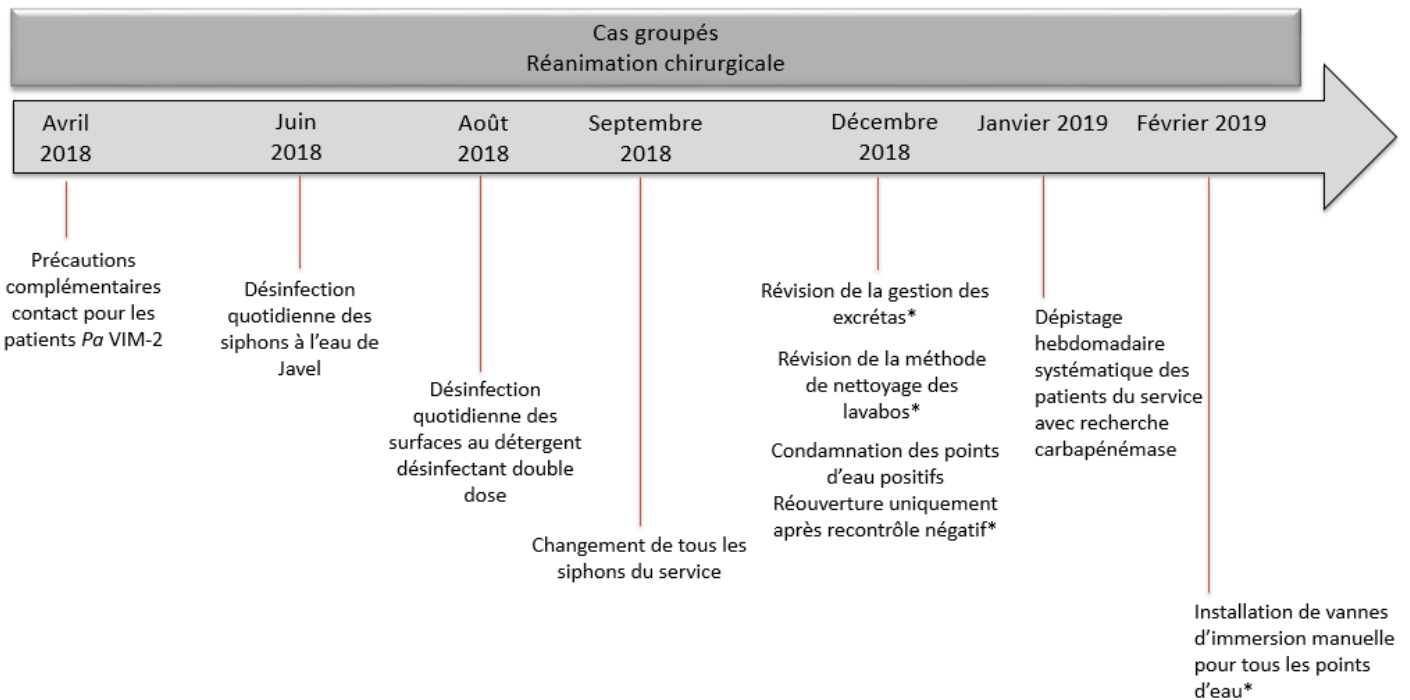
Cas groupés
Réanimation chirurgicale

Avril 2018

Juin 2018

Août 2018

Septembre 2018

Décembre 2018

Janvier 2019

Février 2019

Précautions complémentaires contact pour les patients *Pa* VIM-2

Désinfection quotidienne des siphons à l'eau de Javel

Désinfection quotidienne des surfaces au détergent désinfectant double dose

Changement de tous les siphons du service

Révision de la gestion des excrétas*

Révision de la méthode de nettoyage des lavabos*

Condamnation des points d'eau positifs
Réouverture uniquement après recontrôle négatif*

Dépistage hebdomadaire systématique des patients du service avec recherche carbapénémase

Installation de vannes d'immersion manuelle pour tous les points d'eau*